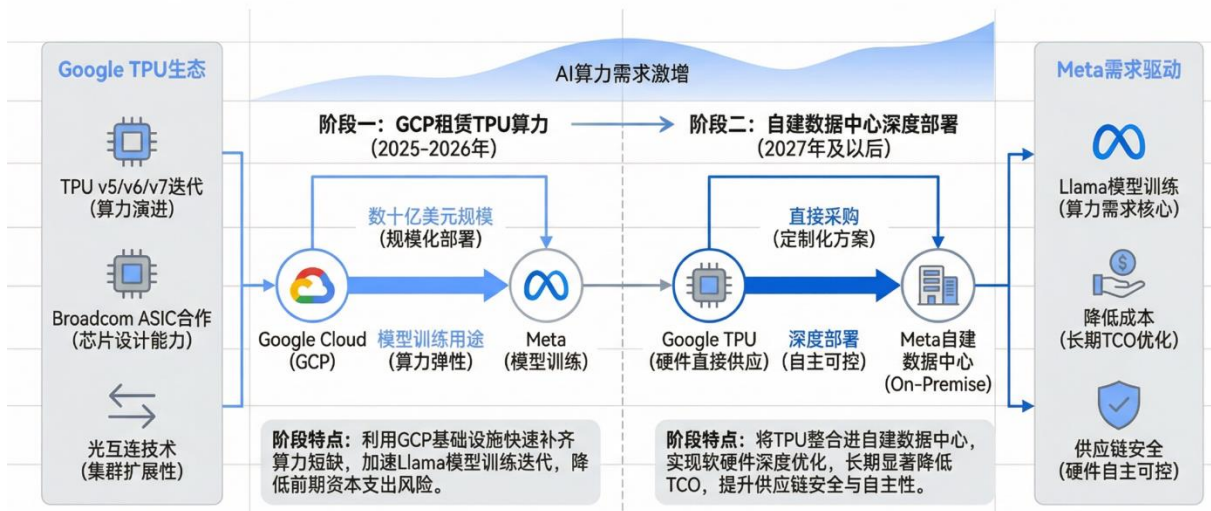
Google TPU生态

TPU v5/v6/v7迭代
(算力演进)

Broadcom ASIC合作
(芯片设计能力)

光互连技术
(集群扩展性)

AI算力需求激增

阶段一：GCP租赁TPU算力
(2025-2026年)

数十亿美元规模
(规模化部署)

Google Cloud
(GCP)

模型训练用途
(算力弹性)

Meta
(模型训练)

阶段特点：利用GCP基础设施快速补齐算力短缺，加速Llama模型训练迭代，降低前期资本支出风险。

阶段二：自建数据中心深度部署
(2027年及以后)

直接采购
(定制化方案)

Google TPU
(硬件直接供应)

深度部署
(自主可控)

Meta自建
数据中心
(On-Premise)

阶段特点：将TPU整合进自建数据中心，实现软硬件深度优化，长期显著降低TCO，提升供应链安全与自主性。

Meta需求驱动

Llama模型训练
(算力需求核心)

降低成本
(长期TCO优化)

供应链安全
(硬件自主可控)